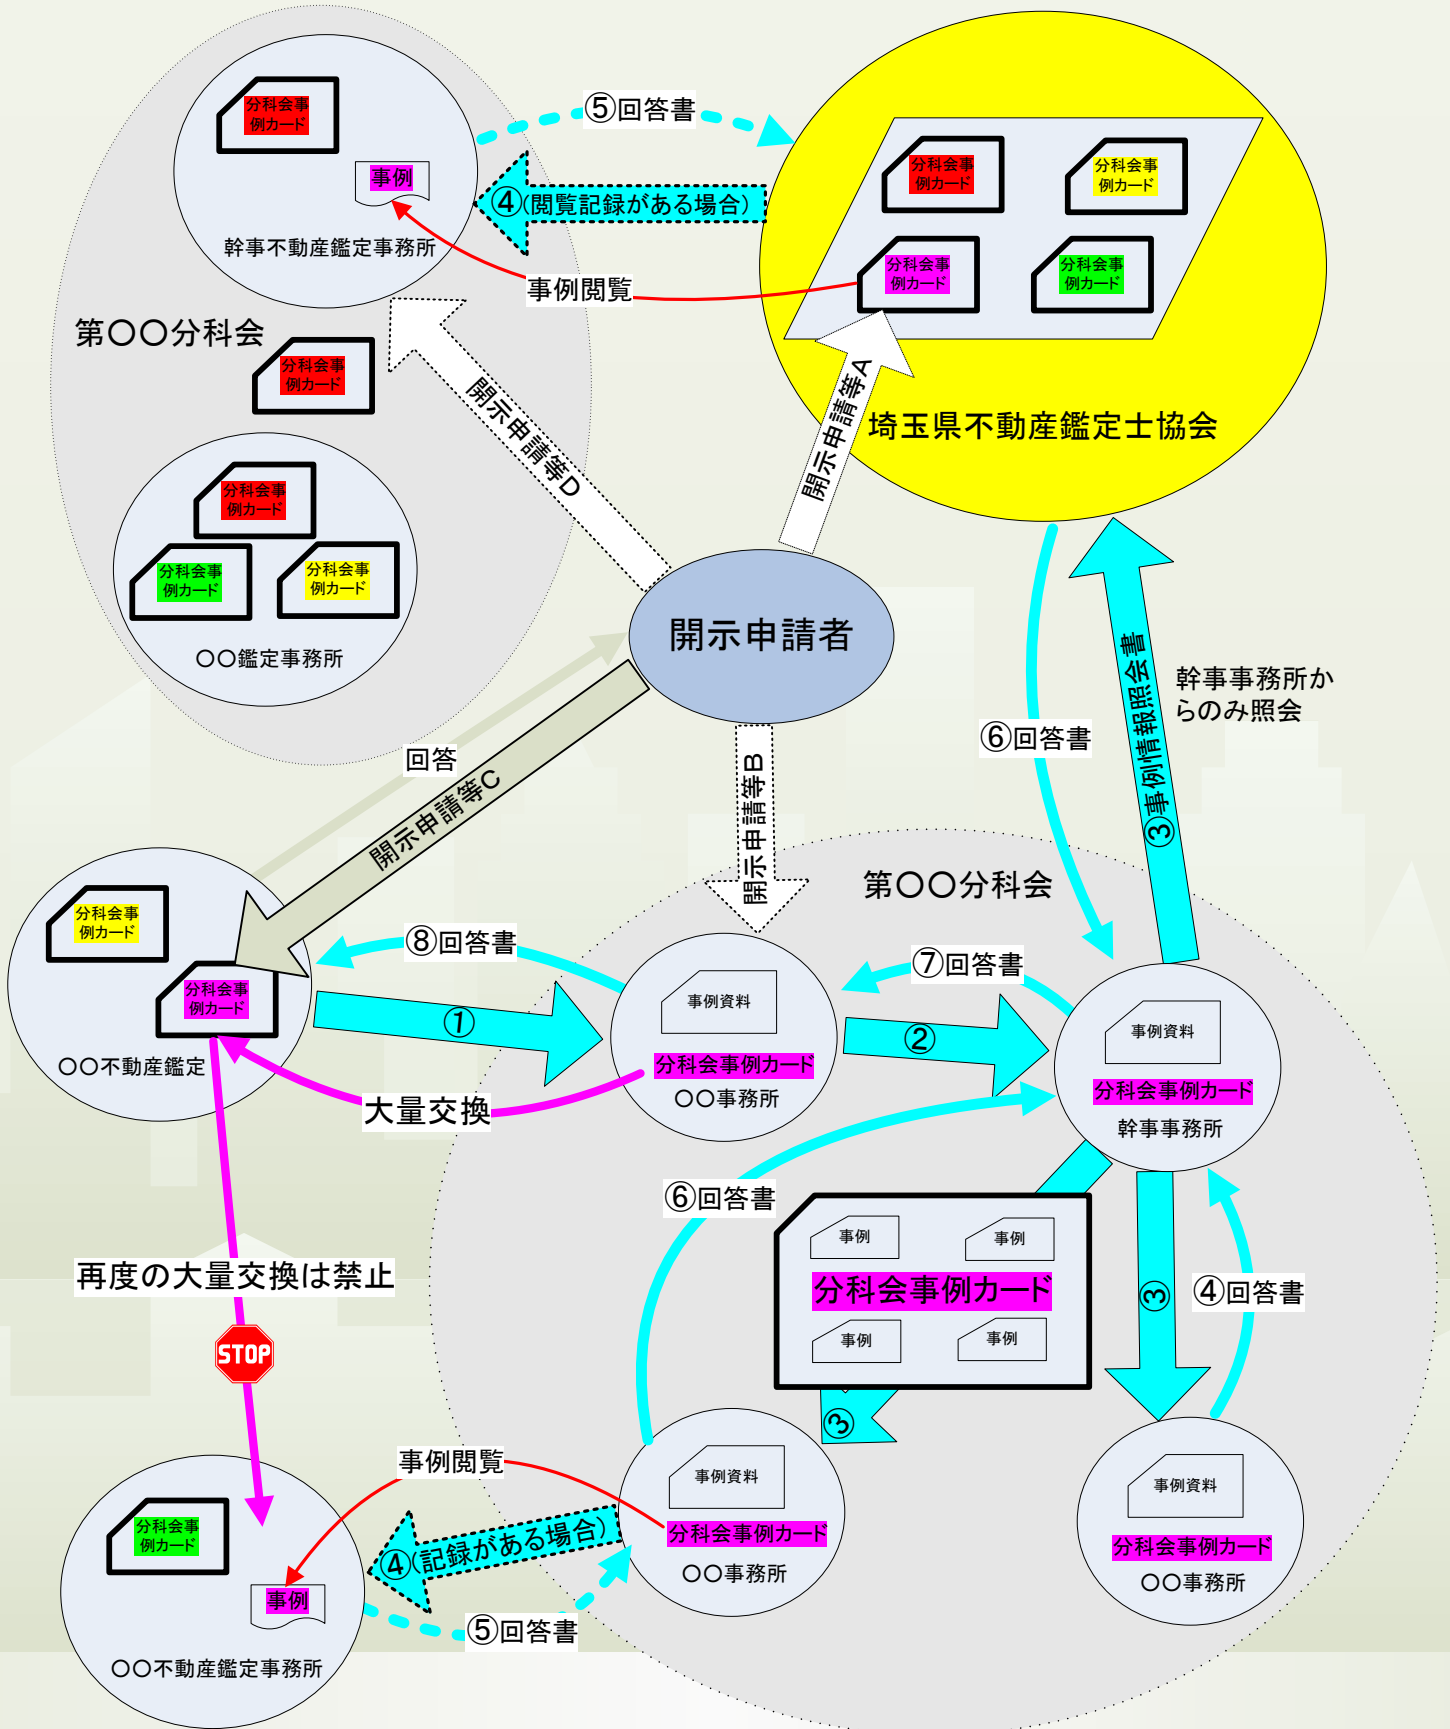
分科会事例カード

事例

幹事不動産鑑定事務所

⑤回答書

④(閲覧記録がある場合)

事例閲覧

分科会事例カード

分科会事例カード

分科会事例カード

分科会事例カード

埼玉県不動産鑑定士協会

第〇〇分科会

分科会事例カード

開示申請等D

開示申請等A

分科会事例カード

分科会事例カード

分科会事例カード

〇〇鑑定事務所

開示申請者

幹事事務所からのみ照会

⑥回答書

③事例情報照会書

回答

開示申請等C

開示申請等B

第〇〇分科会

分科会事例カード

分科会事例カード

〇〇不動産鑑定

⑧回答書

⑦回答書

事例資料

分科会事例カード

〇〇事務所

①

②

事例資料

分科会事例カード

幹事事務所

大量交換

⑥回答書

事例

事例

分科会事例カード

事例

事例

③

④回答書

再度の大量交換は禁止

STOP

③

事例閲覧

事例資料

分科会事例カード

〇〇事務所

事例資料

分科会事例カード

〇〇事務所

分科会事例カード

④(記録がある場合)

事例

〇〇不動産鑑定事務所

⑤回答書